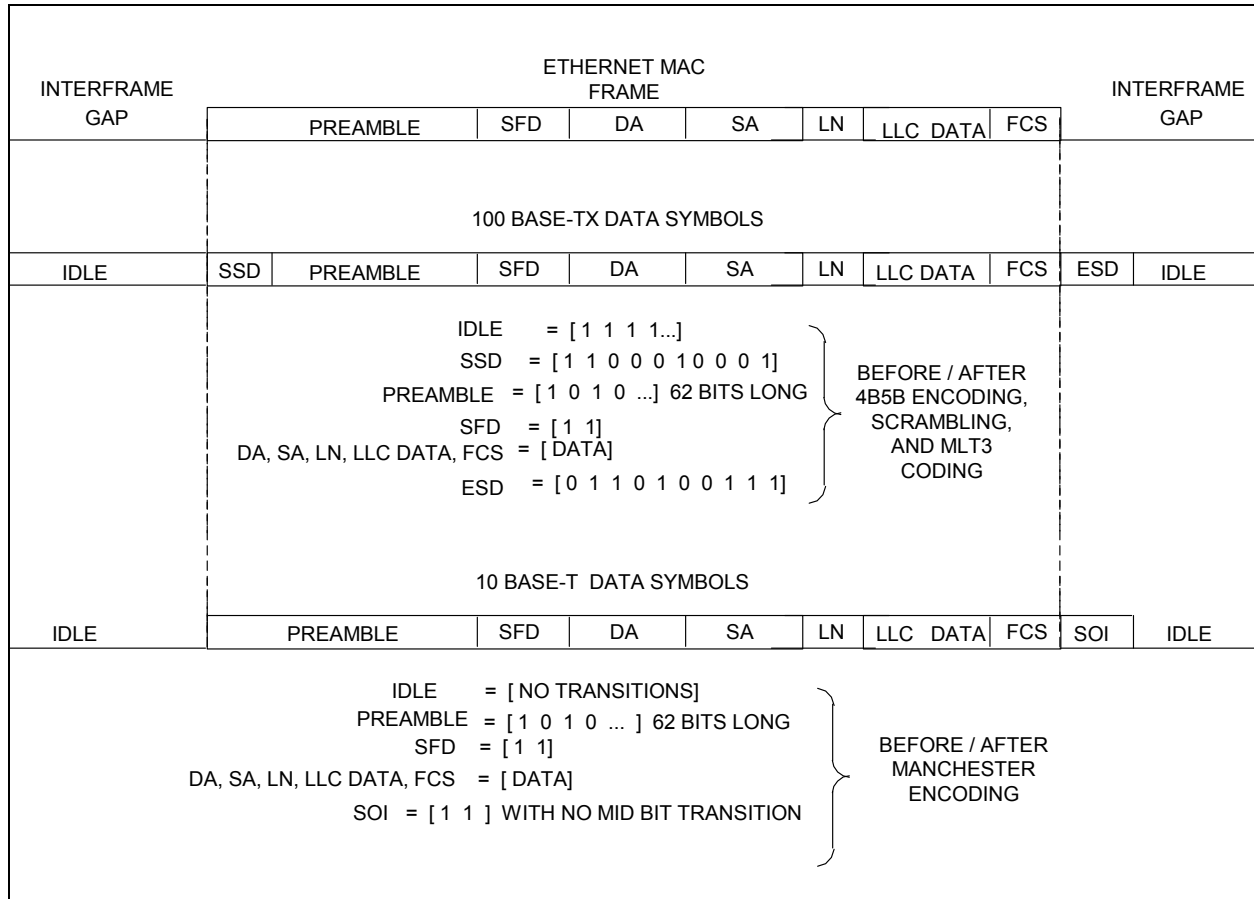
ETHERNET MAC FRAME

INTERFRAME GAP

| PREAMBLE | SFD | DA | SA | LN | LLC DATA | FCS |
|---|---|---|---|---|---|---|

INTERFRAME GAP

100 BASE-TX DATA SYMBOLS

| IDLE | SSD | PREAMBLE | SFD | DA | SA | LN | LLC DATA | FCS | ESD | IDLE |
|---|---|---|---|---|---|---|---|---|---|---|

IDLE = [1 1 1 1...]
SSD = [1 1 0 0 0 1 0 0 0 1]
PREAMBLE = [1 0 1 0 ...] 62 BITS LONG
SFD = [1 1]
DA, SA, LN, LLC DATA, FCS = [DATA]
ESD = [0 1 1 0 1 0 0 1 1 1]

BEFORE / AFTER 4B5B ENCODING, SCRAMBLING, AND MLT3 CODING

10 BASE-T DATA SYMBOLS

| IDLE | PREAMBLE | SFD | DA | SA | LN | LLC DATA | FCS | SOI | IDLE |
|---|---|---|---|---|---|---|---|---|---|

IDLE = [NO TRANSITIONS]
PREAMBLE = [1 0 1 0 ... ] 62 BITS LONG
SFD = [1 1]
DA, SA, LN, LLC DATA, FCS = [DATA]
SOI = [1 1] WITH NO MID BIT TRANSITION

BEFORE / AFTER MANCHESTER ENCODING